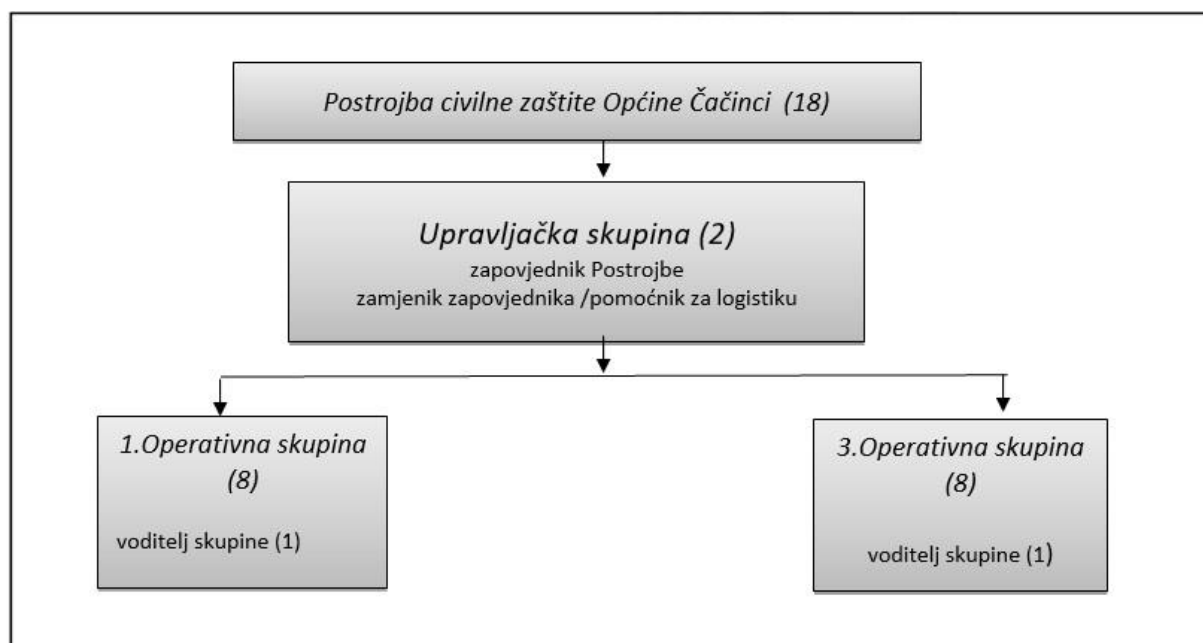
Postrojba civilne zaštite Općine Čačinci (18)

Upravljačka skupina (2)
zapovjednik Postrojbe
zamjenik zapovjednika /pomoćnik za logistiku

1.Operativna skupina (8)
voditelj skupine (1)

3.Operativna skupina (8)
voditelj skupine (1)